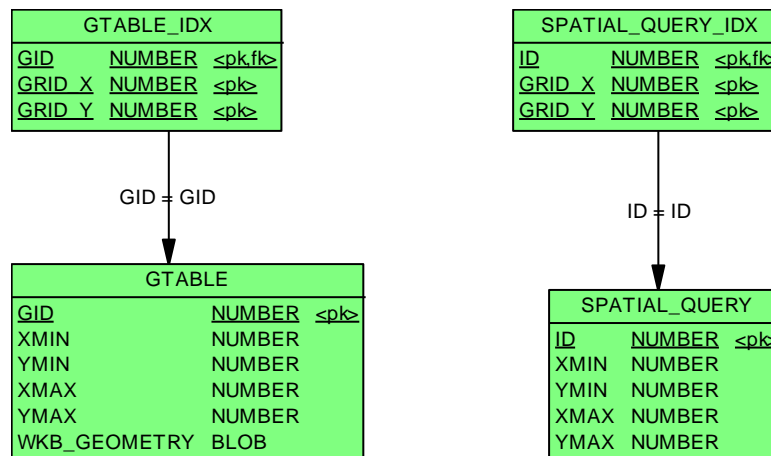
GTABLE_IDX

| GID | NUMBER | <pk,fk> |
|---|---|---|
| GRID_X | NUMBER | <pk> |
| GRID_Y | NUMBER | <pk> |

GID = GID

GTABLE

| GID | NUMBER | <pk> |
|---|---|---|
| XMIN | NUMBER | |
| YMIN | NUMBER | |
| XMAX | NUMBER | |
| YMAX | NUMBER | |
| WKB_GEOMETRY | BLOB | |

SPATIAL_QUERY_IDX

| ID | NUMBER | <pk,fk> |
|---|---|---|
| GRID_X | NUMBER | <pk> |
| GRID_Y | NUMBER | <pk> |

ID = ID

SPATIAL_QUERY

| ID | NUMBER | <pk> |
|---|---|---|
| XMIN | NUMBER | |
| YMIN | NUMBER | |
| XMAX | NUMBER | |
| YMAX | NUMBER | |